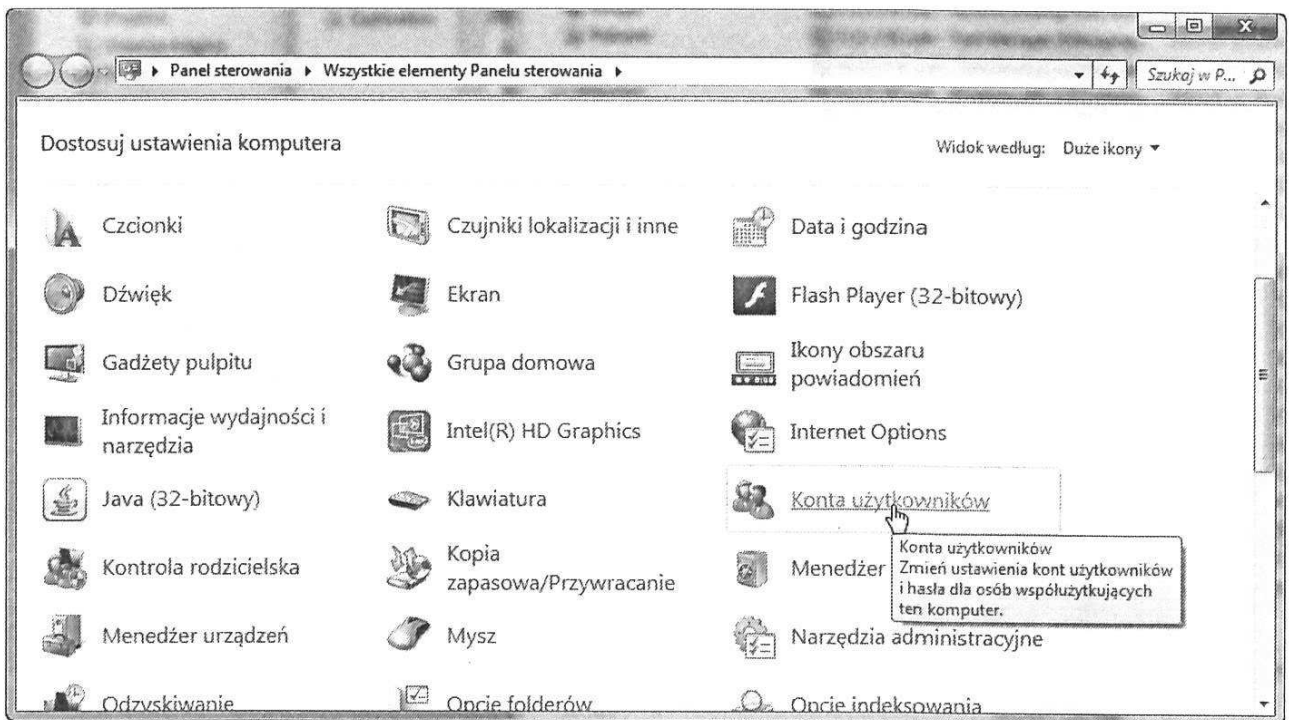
▸ Panel sterowania ▸ Wszystkie elementy Panelu sterowania ▸

Szukaj w P...

Dostosuj ustawienia komputera

Widok według: Duże ikony ▾

| | | |
|---|---|---|
| Czcionki | Czujniki lokalizacji i inne | Data i godzina |
| Dźwięk | Ekran | Flash Player (32-bitowy) |
| Gadżety pulpitu | Grupa domowa | Ikony obszaru powiadomień |
| Informacje wydajności i narzędzia | Intel(R) HD Graphics | Internet Options |
| Java (32-bitowy) | Klawiatura | Konta użytkowników |
| Kontrola rodzicielska | Kopia zapasowa/Przywracanie | Menedżer |
| Menedżer urządzeń | Mysz | Narzędzia administracyjne |
| Odzyskiwanie | Opcje folderów | Opcje indeksowania |

Konta użytkowników
Zmień ustawienia kont użytkowników i hasła dla osób współużytkujących ten komputer.